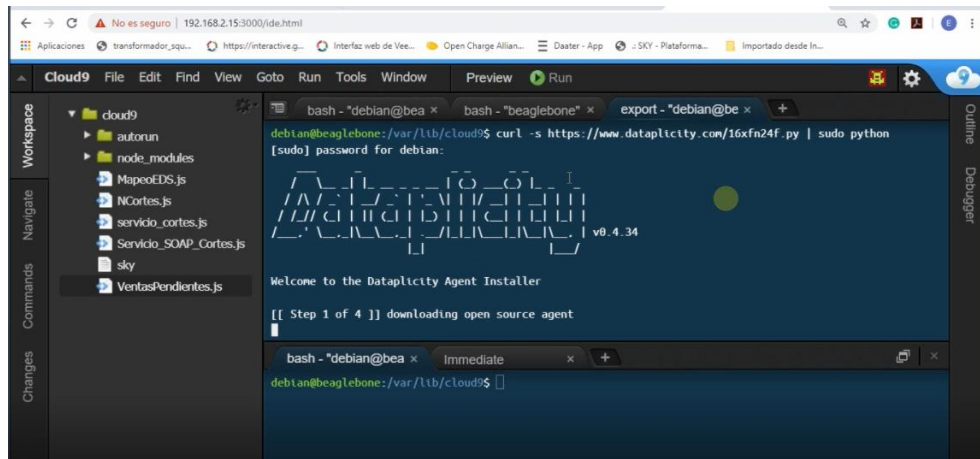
No es seguro | 192.168.2.15:3000/ide.html

Aplicaciones transformador_squ... https://interactive.g... Interfaz web de Vee... Open Charge Allian... Daater - App .: SKY - Plataforma... Importado desde In...

Cloud9 File Edit Find View Goto Run Tools Window Preview Run

Workspace Navigate Commands Changes

cloud9
autorun
node_modules
MapeoEDS.js
NCortes.js
servicio_cortes.js
Servicio_SOAP_Cortes.js
sky
VentasPendientes.js

bash - "debian@bea × bash - "beaglebone" × export - "debian@be × +

debian@beaglebone:/var/lib/cloud9$ curl -s https://www.dataplicity.com/16xfn24f.py | sudo python
[sudo] password for debian:

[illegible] | v0.4.34

Welcome to the Dataplicity Agent Installer

[[ Step 1 of 4 ]] downloading open source agent

bash - "debian@bea × Immediate × +

debian@beaglebone:/var/lib/cloud9$

Outline Debugger